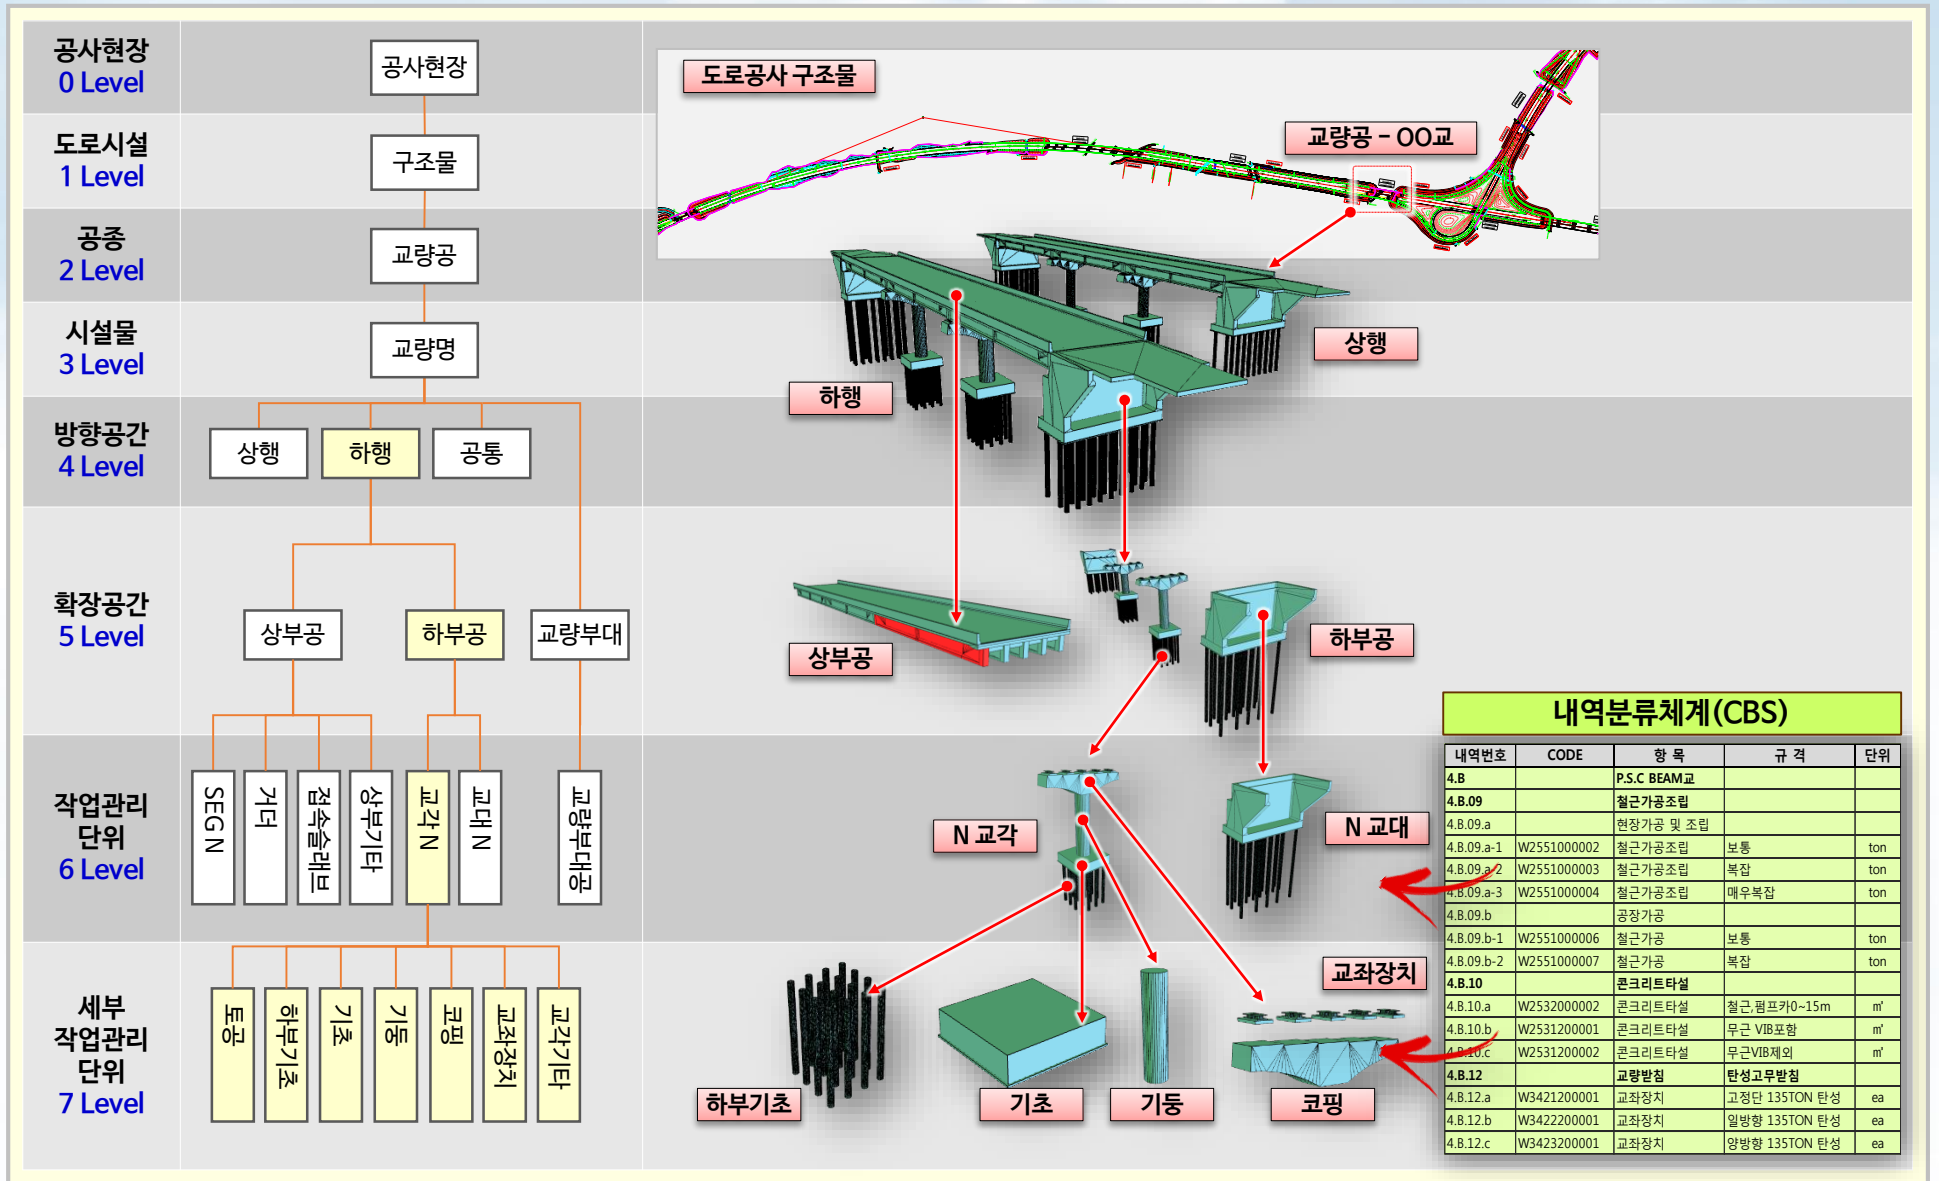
공사현장
0 Level

도로시설
1 Level

공종
2 Level

시설물
3 Level

방향공간
4 Level

확장공간
5 Level

작업관리
단위
6 Level

세부
작업관리
단위
7 Level

공사현장
구조물
교량공
교량명
상행
하행
공통
상부공
하부공
교량부대
SEG N
거더
접속슬래브
상부기타
교각 N
교대 N
교량부대공
토공
하부기초
기초
기둥
코핑
교좌장치
교각기타

도로공사 구조물
교량공 - OO교
상행
하행
상부공
하부공
N 교각
N 교대
교좌장치
하부기초
기초
기둥
코핑

내역분류체계(CBS)

| 내역번호 | CODE | 항 목 | 규 격 | 단위 |
|---|---|---|---|---|
| 4.B | | P.S.C BEAM교 | | |
| 4.B.09 | | 철근가공조립 | | |
| 4.B.09.a | | 현장가공 및 조립 | | |
| 4.B.09.a-1 | W2551000002 | 철근가공조립 | 보통 | ton |
| 4.B.09.a-2 | W2551000003 | 철근가공조립 | 복잡 | ton |
| 4.B.09.a-3 | W2551000004 | 철근가공조립 | 매우복잡 | ton |
| 4.B.09.b | | 공장가공 | | |
| 4.B.09.b-1 | W2551000006 | 철근가공 | 보통 | ton |
| 4.B.09.b-2 | W2551000007 | 철근가공 | 복잡 | ton |
| 4.B.10 | | 콘크리트타설 | | |
| 4.B.10.a | W2532000002 | 콘크리트타설 | 철근,펌프카0~15m | ㎥ |
| 4.B.10.b | W2531200001 | 콘크리트타설 | 무근 VIB포함 | ㎥ |
| 4.B.10.c | W2531200002 | 콘크리트타설 | 무근VIB제외 | ㎥ |
| 4.B.12 | | 교량받침 | 탄성고무받침 | |
| 4.B.12.a | W3421200001 | 교좌장치 | 고정단 135TON 탄성 | ea |
| 4.B.12.b | W3422200001 | 교좌장치 | 일방향 135TON 탄성 | ea |
| 4.B.12.c | W3423200001 | 교좌장치 | 양방향 135TON 탄성 | ea |